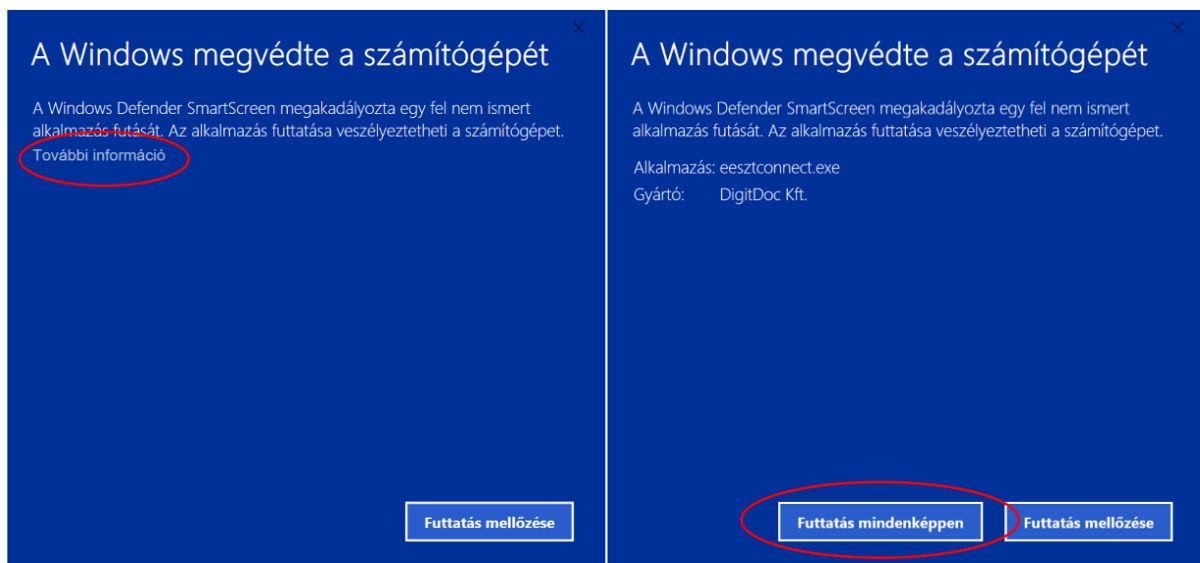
A Windows megvédte a számítógépét

A Windows Defender SmartScreen megakadályozta egy fel nem ismert alkalmazás futását. Az alkalmazás futtatása veszélyeztetheti a számítógépet.

További információ

Futtatás mellőzése

A Windows megvédte a számítógépét

A Windows Defender SmartScreen megakadályozta egy fel nem ismert alkalmazás futását. Az alkalmazás futtatása veszélyeztetheti a számítógépet.

Alkalmazás: eesztconnect.exe
Gyártó: DigitDoc Kft.

Futtatás mindenképpen

Futtatás mellőzése